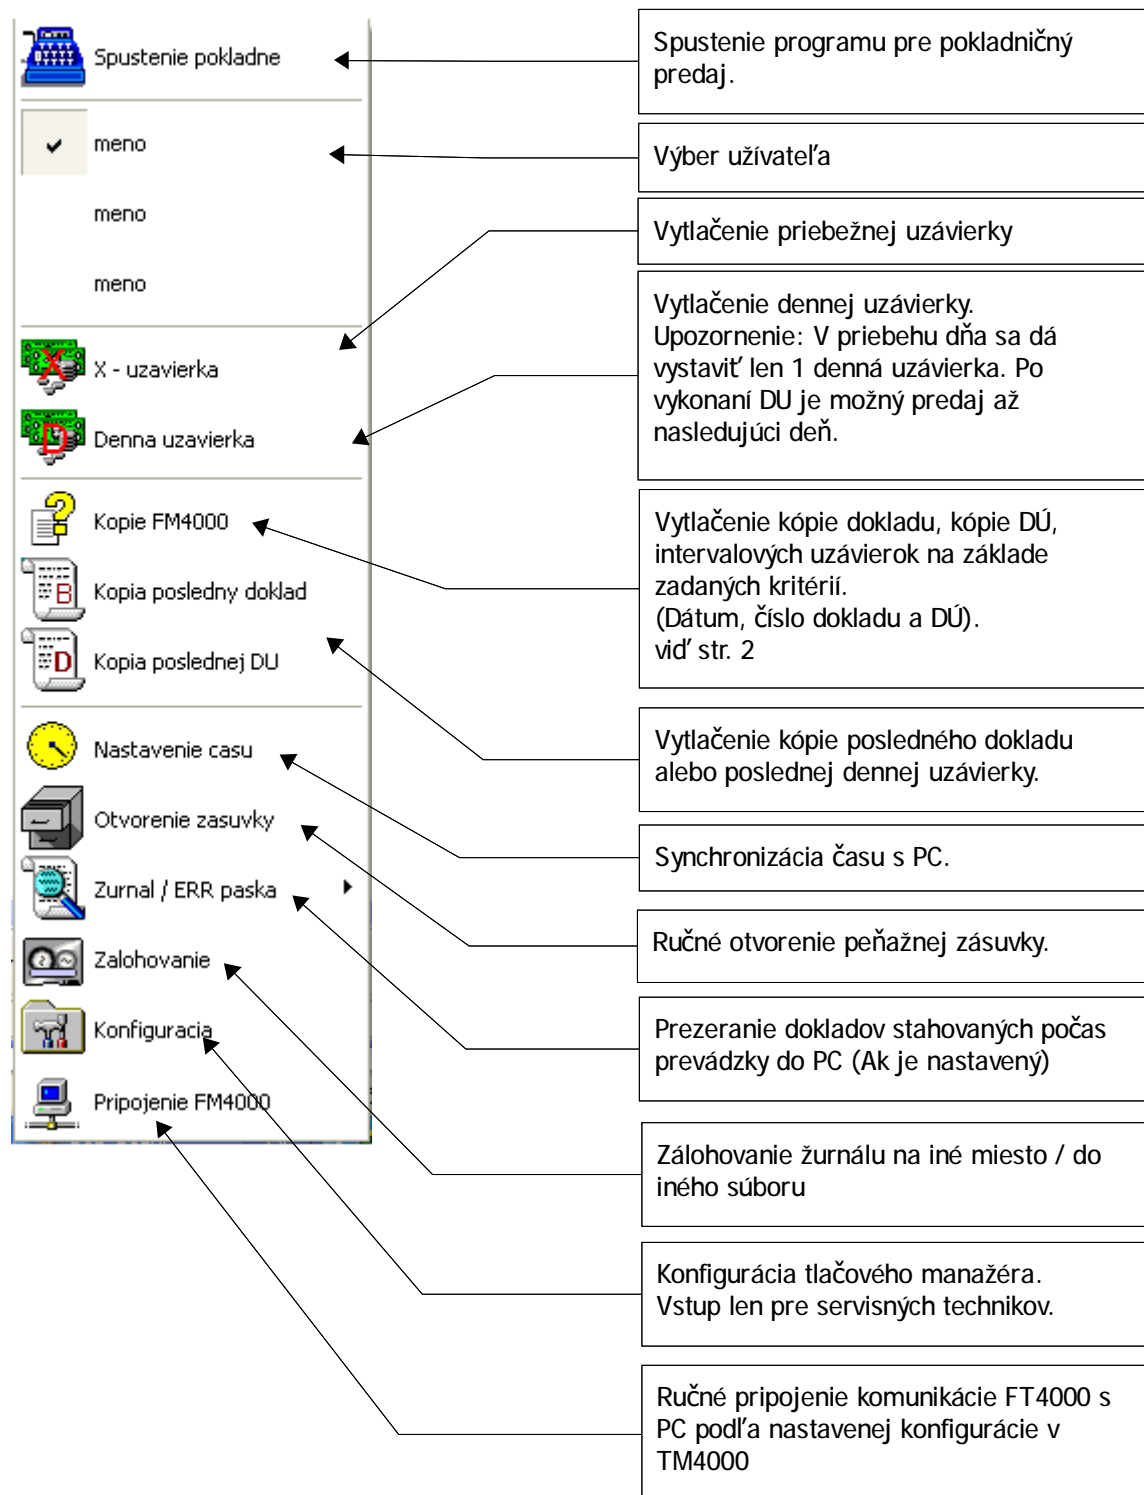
Spustenie pokladne

meno

meno

meno

X - uzavierka

Denna uzavierka

Kopie FM4000

Kopia posledny doklad

Kopia poslednej DU

Nastavenie casu

Otvorenie zasuvky

Zurnal / ERR paska

Zalohovanie

Konfiguracia

Pripojenie FM4000

Spustenie programu pre pokladničný predaj.

Výber užívateľa

Vytlačenie priebežnej uzávierky

Vytlačenie dennej uzávierky.
Upozornenie: V priebehu dňa sa dá vystaviť len 1 denná uzávierka. Po vykonaní DU je možný predaj až nasledujúci deň.

Vytlačenie kópie dokladu, kópie DÚ, intervalových uzávierok na základe zadaných kritérií.
(Dátum, číslo dokladu a DÚ).
viď str. 2

Vytlačenie kópie posledného dokladu alebo poslednej dennej uzávierky.

Synchronizácia času s PC.

Ručné otvorenie peňažnej zásuvky.

Prezeranie dokladov stahovaných počas prevádzky do PC (Ak je nastavený)

Zálohovanie žurnálu na iné miesto / do iného súboru

Konfigurácia tlačového manažéra.
Vstup len pre servisných technikov.

Ručné pripojenie komunikácie FT4000 s PC podľa nastavenej konfigurácie v TM4000